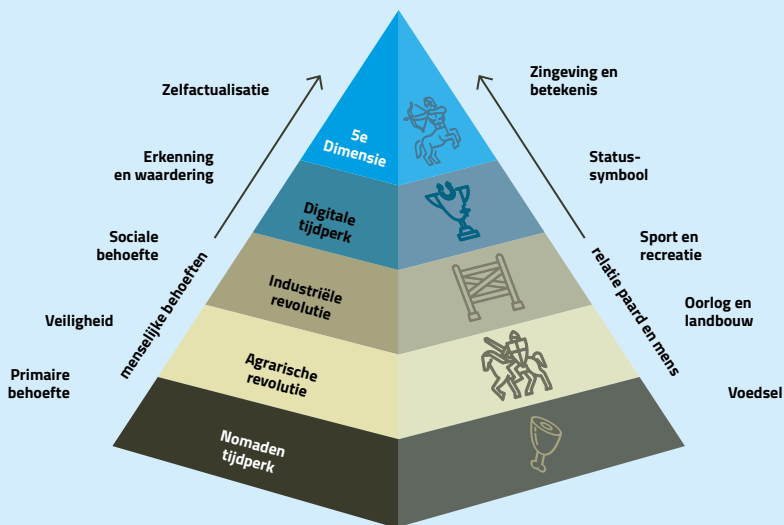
Zelfactualisatie

Erkenning en waardering

Sociale behoefte

Veiligheid

Primaire behoefte

menselijke behoeften

5e Dimensie

Digitale tijdperk

Industriële revolutie

Agrarische revolutie

Nomaden tijdperk

Zingeving en betekenis

Status-symbool

Sport en recreatie

Oorlog en landbouw

Voedsel

relatie paard en mens